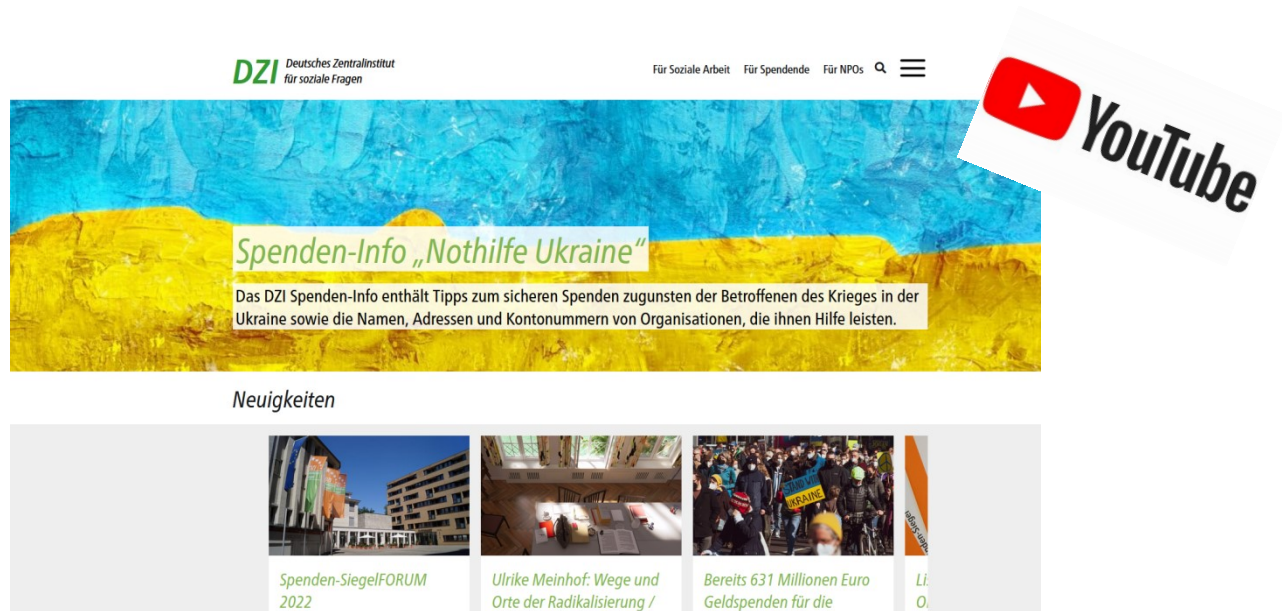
DZI Deutsches Zentralinstitut für soziale Fragen

Für Soziale Arbeit Für Spendende Für NPOs

YouTube

Spenden-Info „Nothilfe Ukraine“

Das DZI Spenden-Info enthält Tipps zum sicheren Spenden zugunsten der Betroffenen des Krieges in der Ukraine sowie die Namen, Adressen und Kontonummern von Organisationen, die ihnen Hilfe leisten.

Neuigkeiten

UKRAINE

Spenden-SiegelFORUM 2022

Ulrike Meinhof: Wege und Orte der Radikalisierung /

Bereits 631 Millionen Euro Geldspenden für die

Li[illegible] O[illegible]